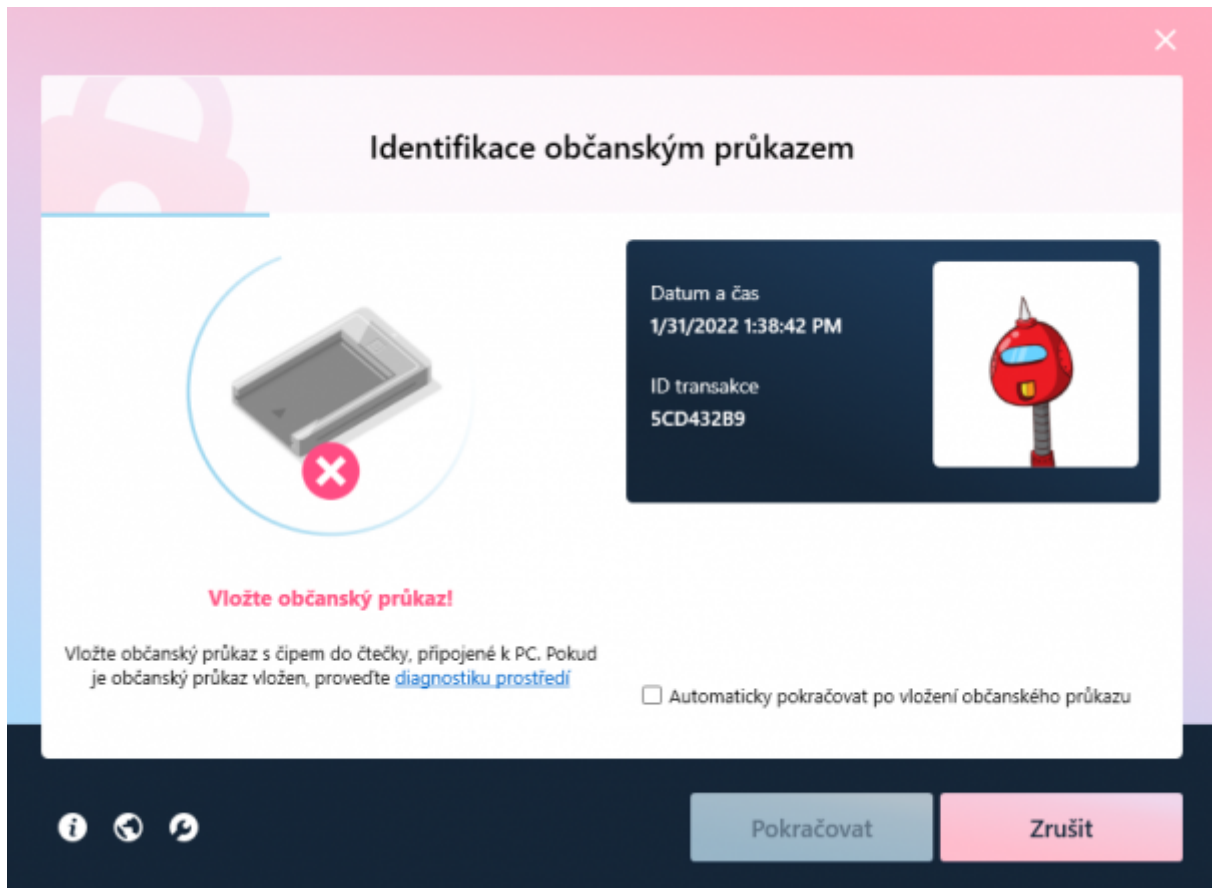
Identifikace občanským průkazem

Vložte občanský průkaz!

Vložte občanský průkaz s čipem do čtečky, připojené k PC. Pokud je občanský průkaz vložen, proveďte diagnostiku prostředí

Datum a čas
1/31/2022 1:38:42 PM

ID transakce
5CD432B9

Automaticky pokračovat po vložení občanského průkazu

Pokračovat

Zrušit